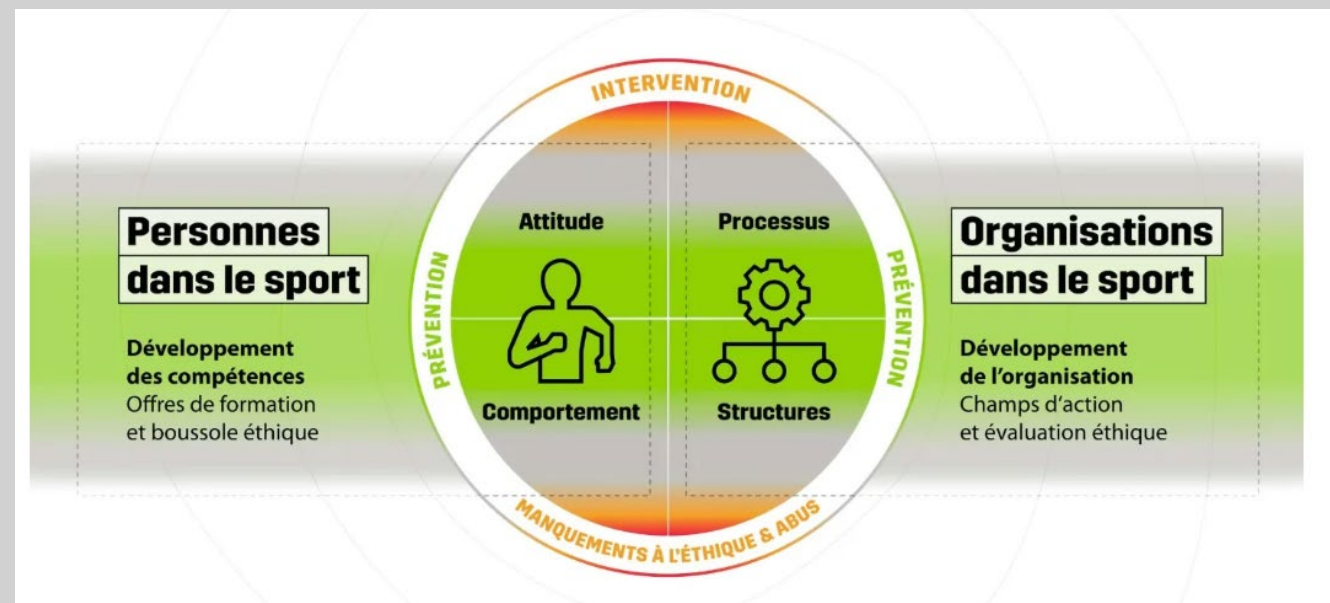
INTERVENTION

Personnes dans le sport

Développement des compétences
Offres de formation et boussole éthique

PRÉVENTION

Attitude

Comportement

Processus

Structures

PRÉVENTION

Organisations dans le sport

Développement de l'organisation
Champs d'action et évaluation éthique

MANQUEMENTS À L'ÉTHIQUE & ABUS